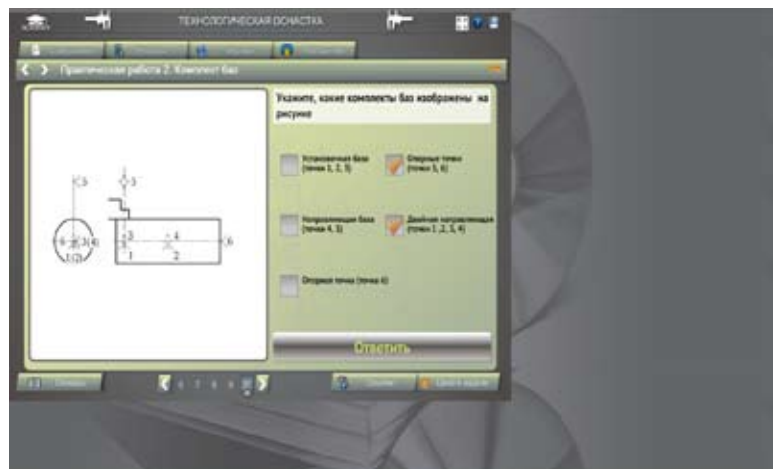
ТЕХНОЛОГИЧЕСКАЯ ОСНАСТКА

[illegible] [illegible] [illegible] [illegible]

Практическая работа 2. Комплект баз

Укажите, какие комплекты баз изображены на рисунке

Установочная база (точки 1, 2, 3)

Опорные точки (точки 5, 6)

Направляющая база (точки 4, 5)

Двойная направляющая (точки 1, 2, 3, 4)

Опорная точка (точка 6)

Ответить

5
3
6
2
3
4
1(2)
3
4
5
1
2
6

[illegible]

1 2 3 4 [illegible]

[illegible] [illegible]